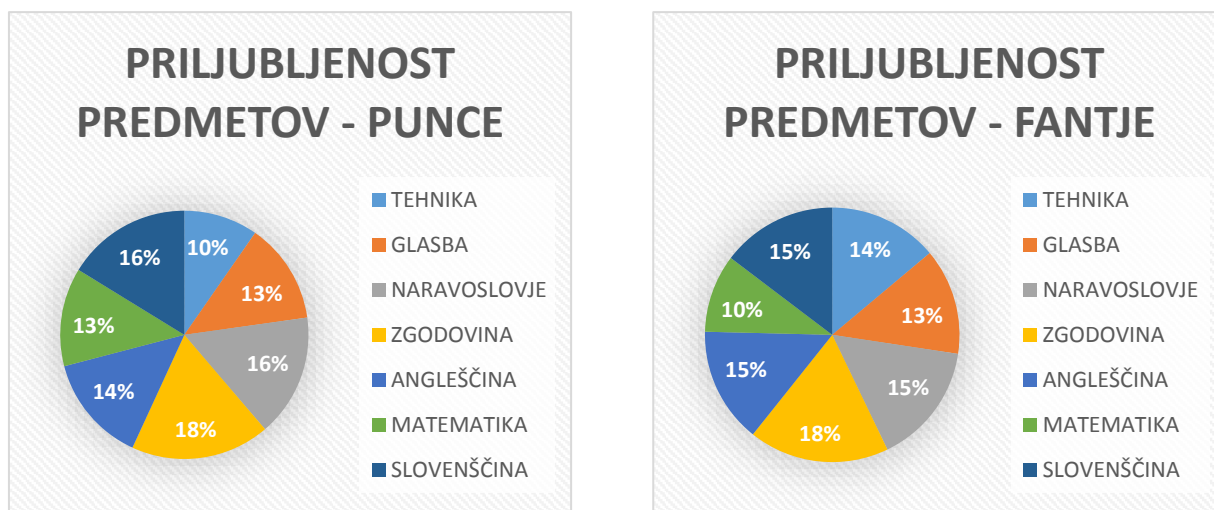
PRILJUBLJENOST PREDMETOV - PUNCE

10%
13%
16%
18%
14%
13%
16%

TEHNIKA
GLASBA
NARAVOSLOVJE
ZGODOVINA
ANGLEŠČINA
MATEMATIKA
SLOVENŠČINA

PRILJUBLJENOST PREDMETOV - FANTJE

14%
13%
15%
18%
15%
10%
15%

TEHNIKA
GLASBA
NARAVOSLOVJE
ZGODOVINA
ANGLEŠČINA
MATEMATIKA
SLOVENŠČINA